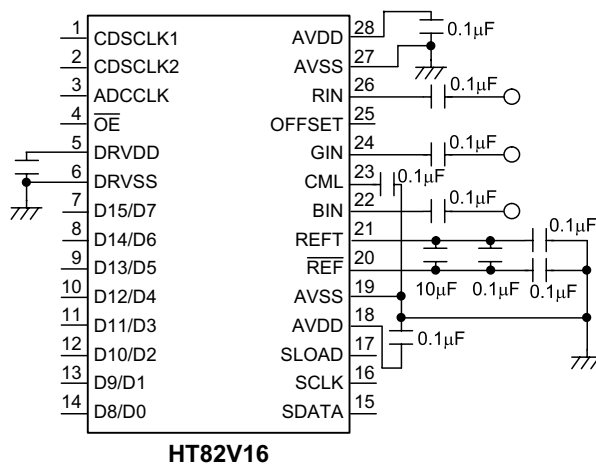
1 CDSCLK1
2 CDSCLK2
3 ADCCLK
4 $\overline{OE}$
5 DRVDD
6 DRVSS
7 D15/D7
8 D14/D6
9 D13/D5
10 D12/D4
11 D11/D3
12 D10/D2
13 D9/D1
14 D8/D0

28 AVDD
27 AVSS
26 RIN
25 OFFSET
24 GIN
23 CML
22 BIN
21 REFT
20 $\overline{REF}$
19 AVSS
18 AVDD
17 SLOAD
16 SCLK
15 SDATA

0.1μF
0.1μF
0.1μF
0.1μF
0.1μF
0.1μF
10μF
0.1μF
0.1μF
0.1μF

HT82V16